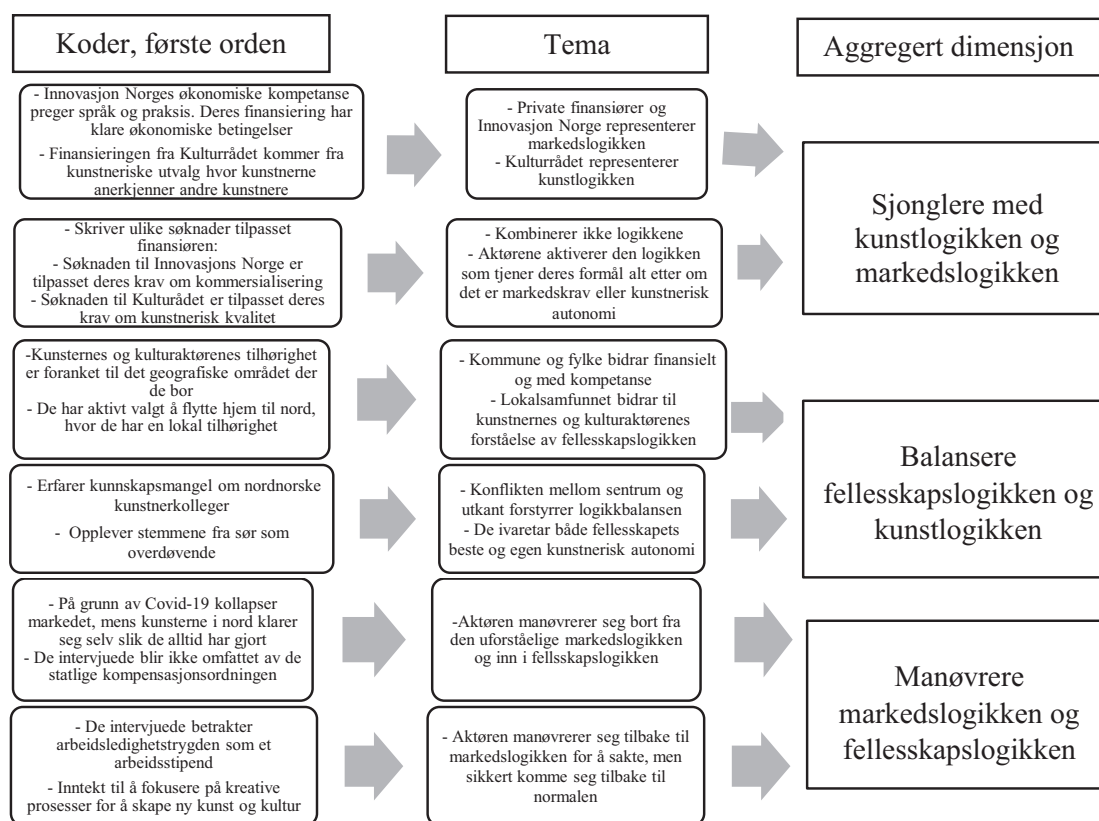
Koder, første orden

Tema

Aggregert dimensjon

- Innovasjon Norges økonomiske kompetanse preger språk og praksis. Deres finansiering har klare økonomiske betingelser

- Finansieringen fra Kulturrådet kommer fra kunstneriske utvalg hvor kunstnerne anerkjenner andre kunstnere

- Private finansiører og Innovasjon Norge representerer markedslogikken

- Kulturrådet representerer kunstlogikken

Sjonglere med kunstlogikken og markedslogikken

- Skriver ulike søknader tilpasset finansiøren:

- Søknaden til Innovasjons Norge er tilpasset deres krav om kommersialisering

- Søknaden til Kulturådet er tilpasset deres krav om kunstnerisk kvalitet

- Kombinerer ikke logikkene

- Aktørene aktiverer den logikken som tjener deres formål alt etter om det er markedskrav eller kunstnerisk autonomi

-Kunsternes og kulturaktørenes tilhørighet er forankret til det geografiske området der de bor

- De har aktivt valgt å flytte hjem til nord, hvor de har en lokal tilhørighet

- Kommune og fylke bidrar finansielt og med kompetanse

- Lokalsamfunnet bidrar til kunstnernes og kulturaktørenes forståelse av fellesskapslogikken

Balansere fellesskapslogikken og kunstlogikken

- Erfarer kunnskapsmangel om nordnorske kunstnerkolleger

- Opplever stemmene fra sør som overdøvende

- Konflikten mellom sentrum og utkant forstyrrer logikkbalansen

- De ivaretar både fellesskapets beste og egen kunstnerisk autonomi

- På grunn av Covid-19 kollapser markedet, mens kunsterne i nord klarer seg selv slik de alltid har gjort

- De intervjuede blir ikke omfattet av de statlige kompensasjonsordningen

-Aktøren manøvrerer seg bort fra den uforståelige markedslogikken og inn i fellsskapslogikken

Manøvrere markedslogikken og fellesskapslogikken

- De intervjuede betrakter arbeidsledighetstrygden som et arbeidsstipend

- Inntekt til å fokusere på kreative prosesser for å skape ny kunst og kultur

- Aktøren manøvrerer seg tilbake til markedslogikken for å sakte, men sikkert komme seg tilbake til normalen